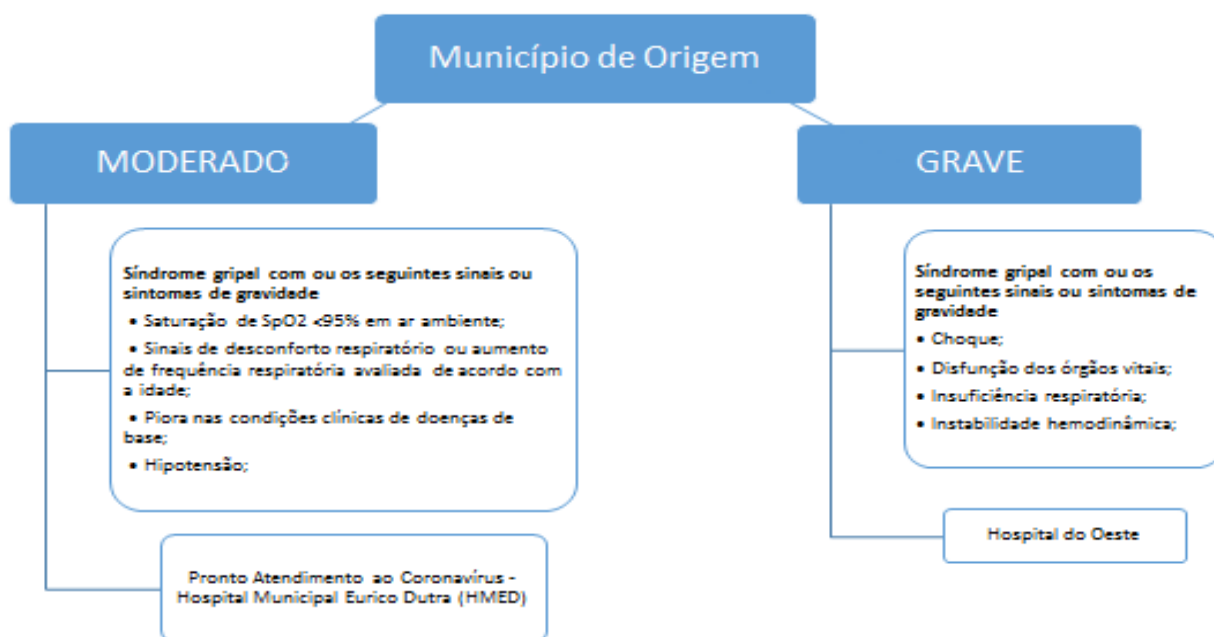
Município de Origem

MODERADO

Síndrome gripal com ou os seguintes sinais ou sintomas de gravidade

• Saturação de SpO2 <95% em ar ambiente;

• Sinais de desconforto respiratório ou aumento de frequência respiratória avaliada de acordo com a idade;

• Piora nas condições clínicas de doenças de base;

• Hipotensão;

Pronto Atendimento ao Coronavírus - Hospital Municipal Eurico Dutra (HMED)

GRAVE

Síndrome gripal com ou os seguintes sinais ou sintomas de gravidade

• Choque;

• Disfunção dos órgãos vitais;

• Insuficiência respiratória;

• Instabilidade hemodinâmica;

Hospital do Oeste